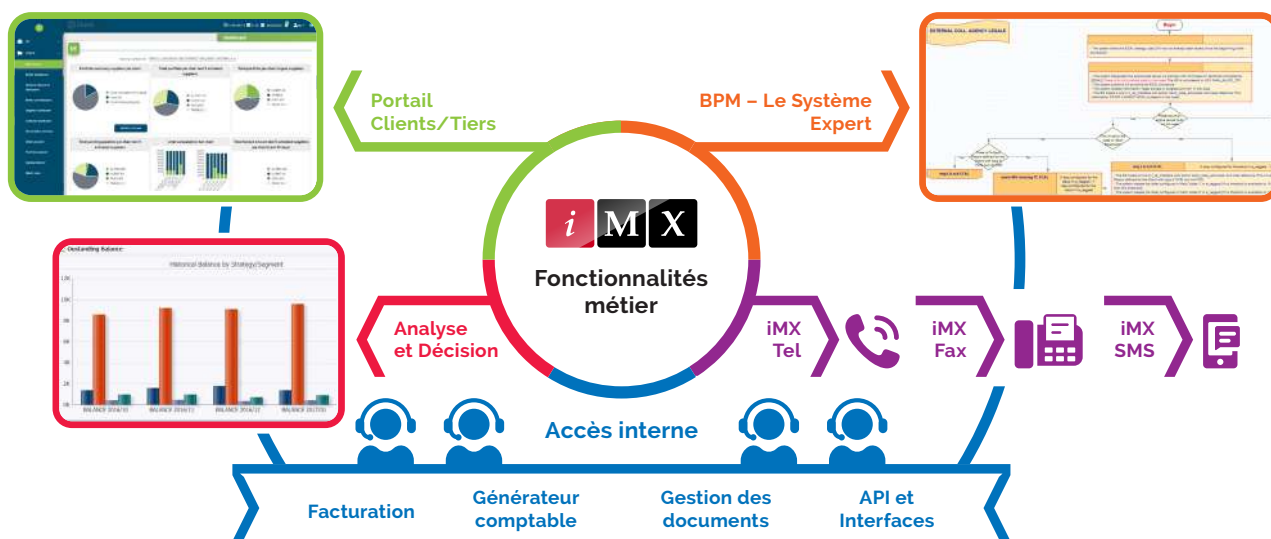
Portail Clients/Tiers

BPM – Le Système Expert

iMX

Fonctionnalités métier

Analyse et Décision

iMX Tel

iMX Fax

iMX SMS

Accès interne

Facturation

Générateur comptable

Gestion des documents

API et Interfaces

Outstanding Balance

Historical balance by Strategy/Segment

BALANCE 2016/10

BALANCE 2016/11

BALANCE 2016/12

BALANCE 2017/01

EXTERNAL COLL. AGENCY LEGALE

Begin